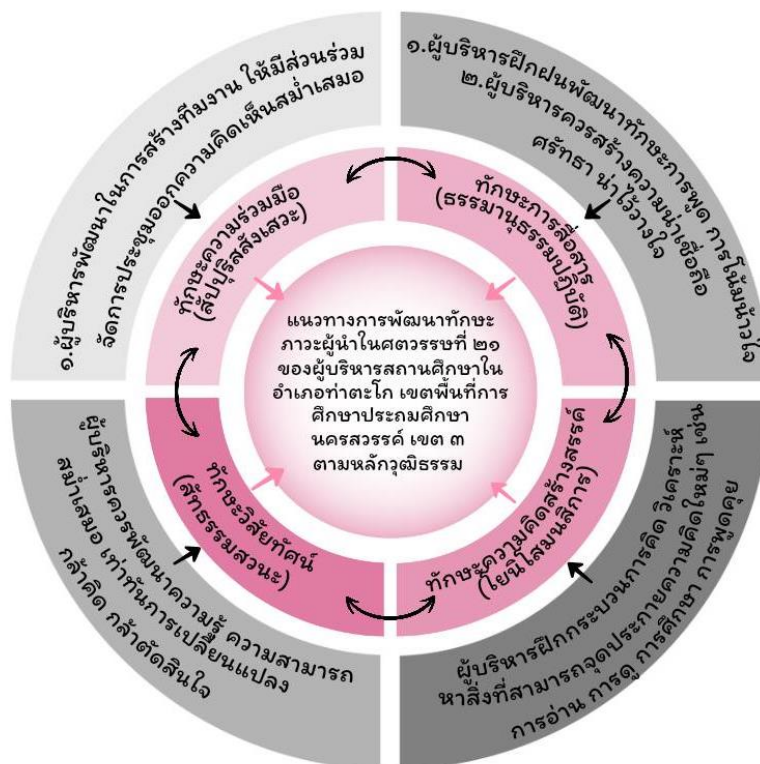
แนวทางการพัฒนาทักษะภาวะผู้นำในศตวรรษที่ ๒๑ ของผู้บริหารสถานศึกษาในอำเภอท่าตะโก เขตพื้นที่การศึกษาประถมศึกษานครสวรรค์ เขต ๓ ตามหลักวุฒิธรรม

ทักษะความร่วมมือ (สัปปุริสังเสวะ)

ทักษะการสื่อสาร (ธรรมานุธรรมปฏิบัติ)

ทักษะวิสัยทัศน์ (สัทธรรมสวนะ)

ทักษะความคิดสร้างสรรค์ (โยนิโสมนสิการ)

๑.ผู้บริหารพัฒนาในการสร้างทีมงาน ให้มีส่วนร่วม จัดการประชุมออกความคิดเห็นสม่ำเสมอ

๑.ผู้บริหารฝึกฝนพัฒนาทักษะการพูด การโน้มน้าวใจ ๒.ผู้บริหารควรสร้างความน่าเชื่อถือ ศรัทธา น่าไว้วางใจ

ผู้บริหารควรพัฒนาความรู้ ความสามารถสม่ำเสมอ เท่าทันการเปลี่ยนแปลง กล้าคิด กล้าตัดสินใจ

ผู้บริหารฝึกกระบวนการคิด วิเคราะห์ หาสิ่งที่สามารถจุดประกายความคิดใหม่ๆ เช่น การอ่าน การดู การศึกษา การพูดคุย